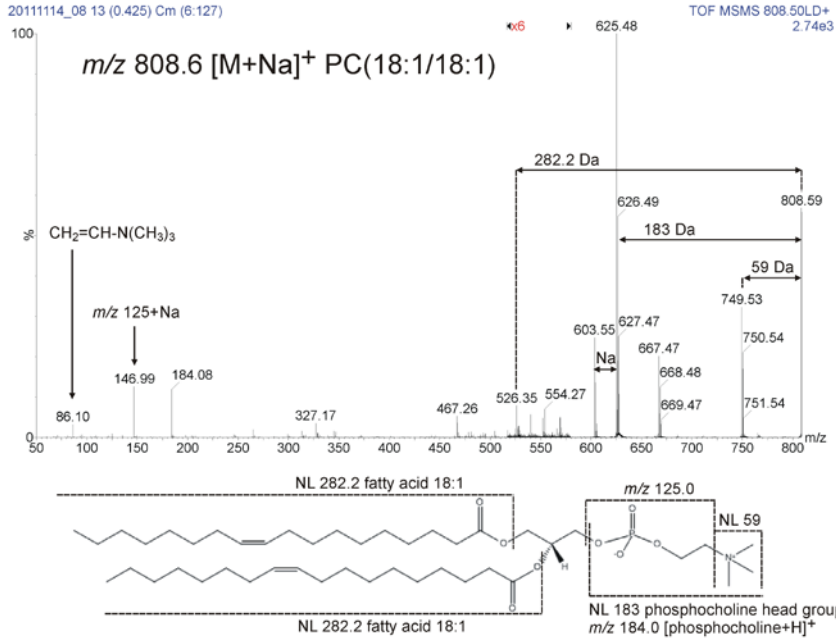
20111114_08 13 (0.425) Cm (6:127)

TOF MSMS 808.50LD+
2.74e3

x6

625.48

100

$m/z$ 808.6 $[M+Na]^+$ PC(18:1/18:1)

282.2 Da

626.49

808.59

%

$CH_2$=CH-N$(CH_3)_3$

183 Da

59 Da

749.53

$m/z$ 125+Na

603.55

627.47

750.54

Na

667.47

146.99

184.08

668.48

526.35

554.27

467.26

669.47

751.54

86.10

327.17

0

50 100 150 200 250 300 350 400 450 500 550 600 650 700 750 800

m/z

NL 282.2 fatty acid 18:1

$m/z$ 125.0

NL 59

O

O

O

P

O

O

O

$N^+$

H

O

O

O

NL 282.2 fatty acid 18:1

NL 183 phosphocholine head group
$m/z$ 184.0 $[\text{phosphocholine}+H]^+$